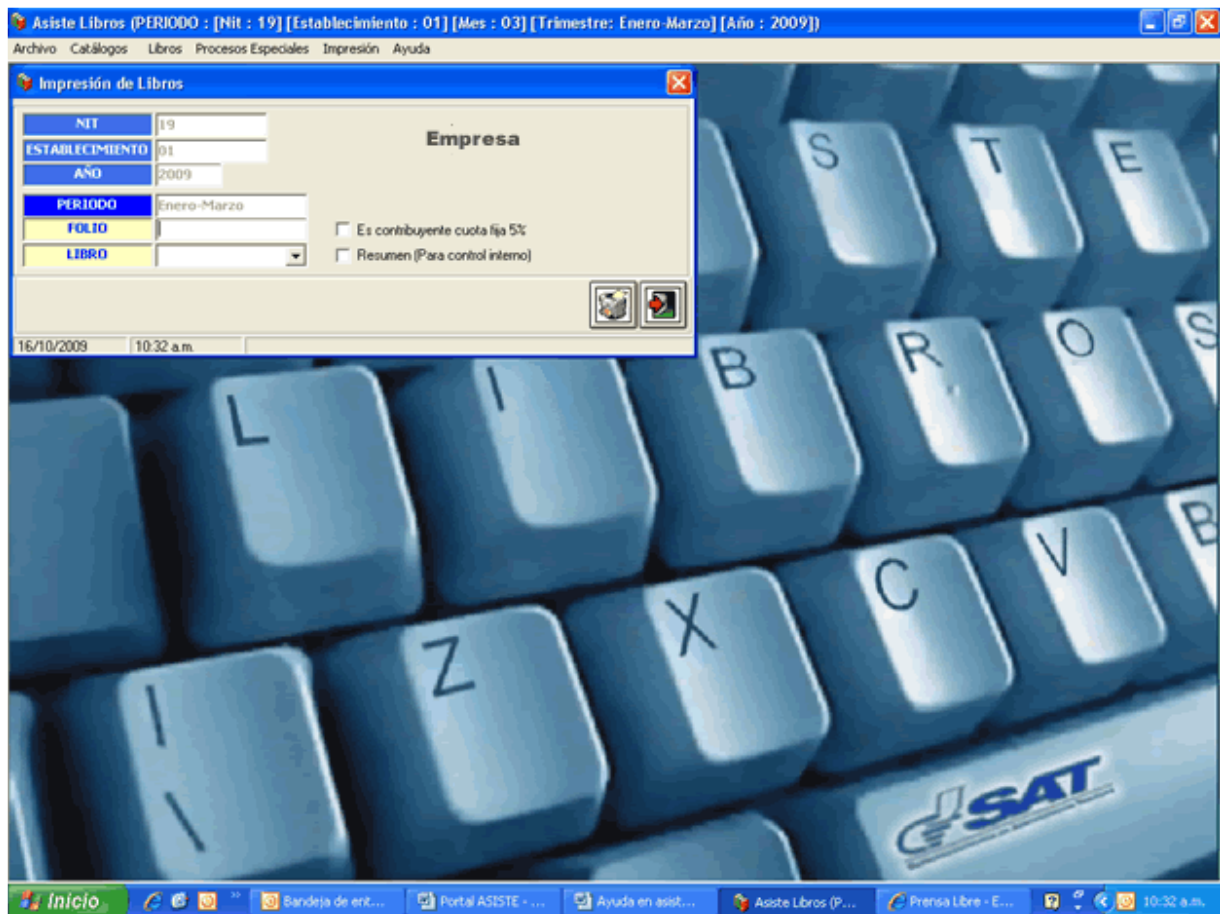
Asiste Libros (PERIODO : [Nit : 19] [Establecimiento : 01] [Mes : 03] [Trimestre: Enero-Marzo] [Año : 2009])

Archivo Catálogos Libros Procesos Especiales Impresión Ayuda

Impresión de Libros

NIT 19
ESTABLECIMIENTO 01
AÑO 2009

Empresa

PERIODO Enero-Marzo
FOLIO
LIBRO

Es contribuyente cuota fija 5%
Resumen (Para control interno)

16/10/2009 10:32 a.m.

S T E
L I B R O S
Z X C V B
SAT

Inicio Bandeja de ent... Portal ASISTE - ... Ayuda en asist... Asiste Libros (P... Prensa Libre - E... 10:32 a.m.